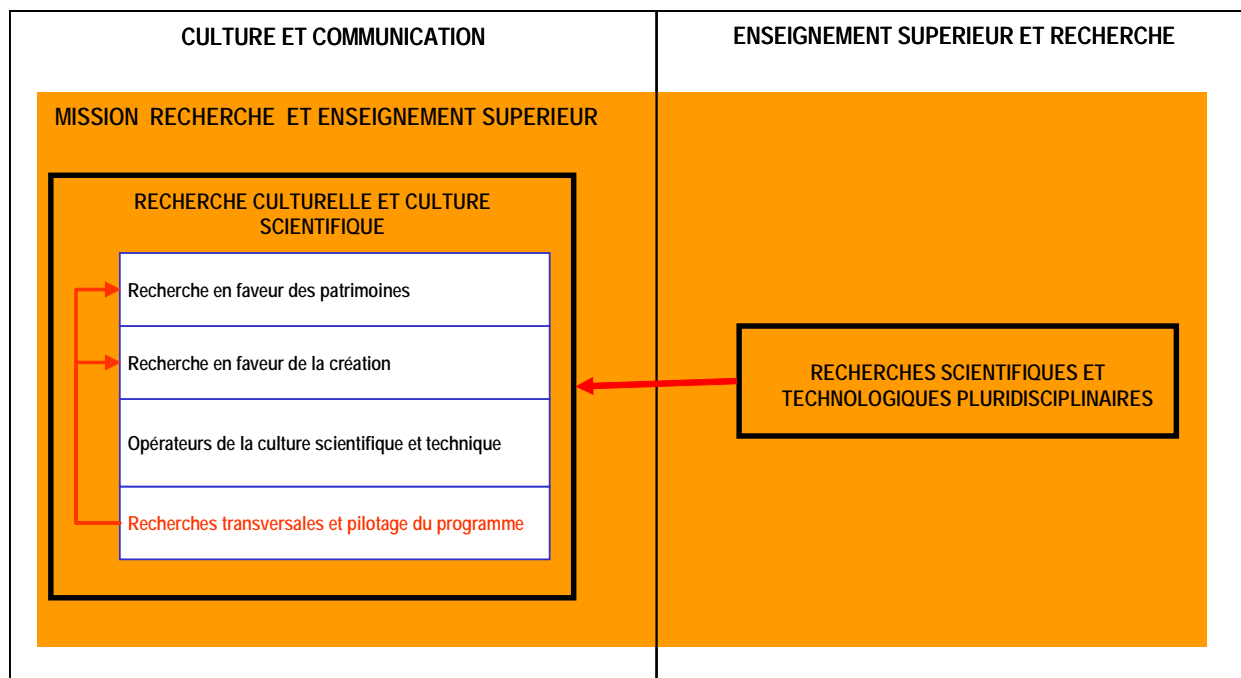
CULTURE ET COMMUNICATION

ENSEIGNEMENT SUPERIEUR ET RECHERCHE

MISSION RECHERCHE ET ENSEIGNEMENT SUPERIEUR

RECHERCHE CULTURELLE ET CULTURE SCIENTIFIQUE

Recherche en faveur des patrimoines

Recherche en faveur de la création

Opérateurs de la culture scientifique et technique

Recherches transversales et pilotage du programme

RECHERCHES SCIENTIFIQUES ET TECHNOLOGIQUES PLURIDISCIPLINAIRES